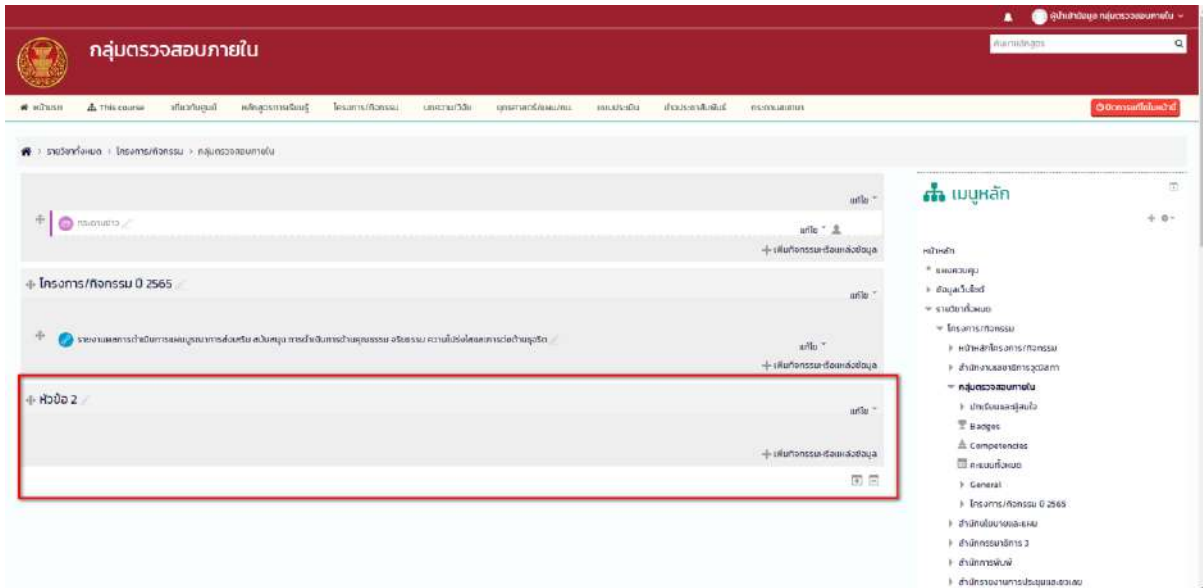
ผู้ปกครองข้อมูล กลุ่มตรวจสอบภายใน

กลุ่มตรวจสอบภายใน

ค้นหาหลักสูตร

หน้าแรก | This course | เกี่ยวกับศูนย์ | หลักสูตรการเรียนรู้ | โครงการ/กิจกรรม | บทความวิจัย | บุคลากรการศึกษา | แบบประเมิน | ประชาสัมพันธ์ | การเรียนการสอน

ปิดการแก้ไขในหน้านี้

รายวิชาทั้งหมด > โครงการ/กิจกรรม > กลุ่มตรวจสอบภายใน

แก้ไข

กระดานข่าว

แก้ไข

เพิ่มกิจกรรมหรือแหล่งข้อมูล

โครงการ/กิจกรรม ปี 2565

แก้ไข

รายงานผลการดำเนินการแผนบูรณาการส่งเสริม สนับสนุน การดำเนินการด้านคุณธรรม จริยธรรม ความโปร่งใสและการต่อต้านทุจริต

แก้ไข

เพิ่มกิจกรรมหรือแหล่งข้อมูล

หัวข้อ 2

แก้ไข

เพิ่มกิจกรรมหรือแหล่งข้อมูล

เมนูหลัก

หน้าหลัก
แผงควบคุม
ข้อมูลเว็บไซต์
รายวิชาทั้งหมด
โครงการ/กิจกรรม
หน้าหลักโครงการ/กิจกรรม
สำนักงานเลขาธิการวุฒิสภา
กลุ่มตรวจสอบภายใน
ประเมินและผู้สนใจ
Badges
Competencies
คะแนนทั้งหมด
General
โครงการ/กิจกรรม ปี 2565
สำนักนโยบายและแผน
สำนักกรรมาธิการ 3
สำนักการพิมพ์
สำนักรายงานการประชุมและชวเลข